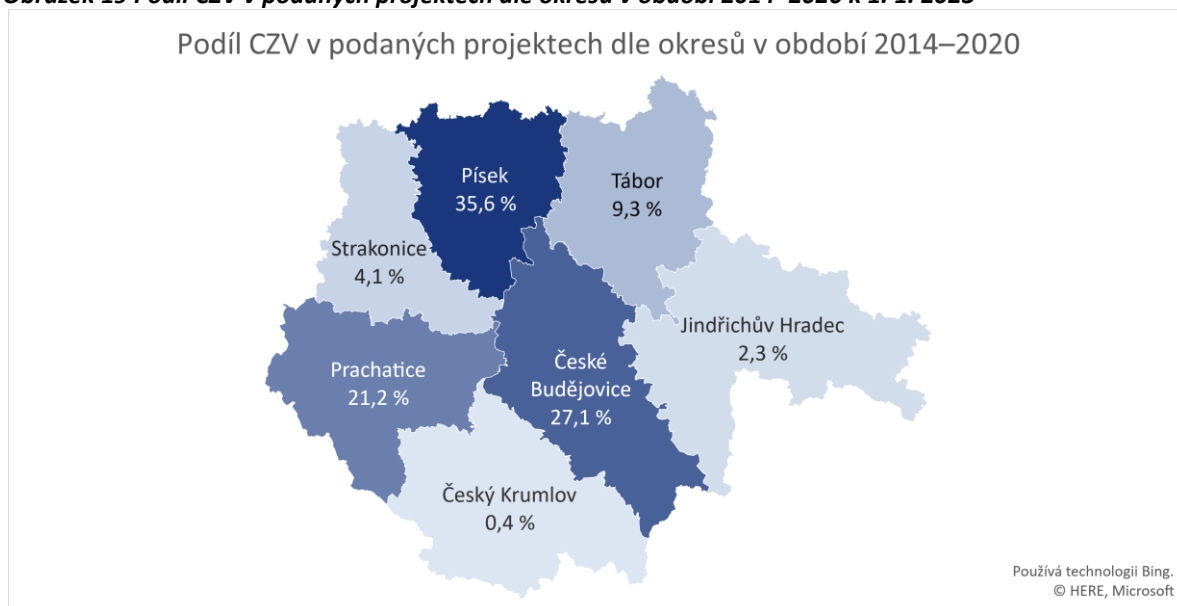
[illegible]

Podíl CZV v podaných projektech dle okresů v období 2014–2020

Písek
35,6 %

Tábor
9,3 %

Strakonice
4,1 %

Jindřichův Hradec
2,3 %

Prachatice
21,2 %

České Budějovice
27,1 %

Český Krumlov
0,4 %

Používá technologii Bing.
© HERE, Microsoft